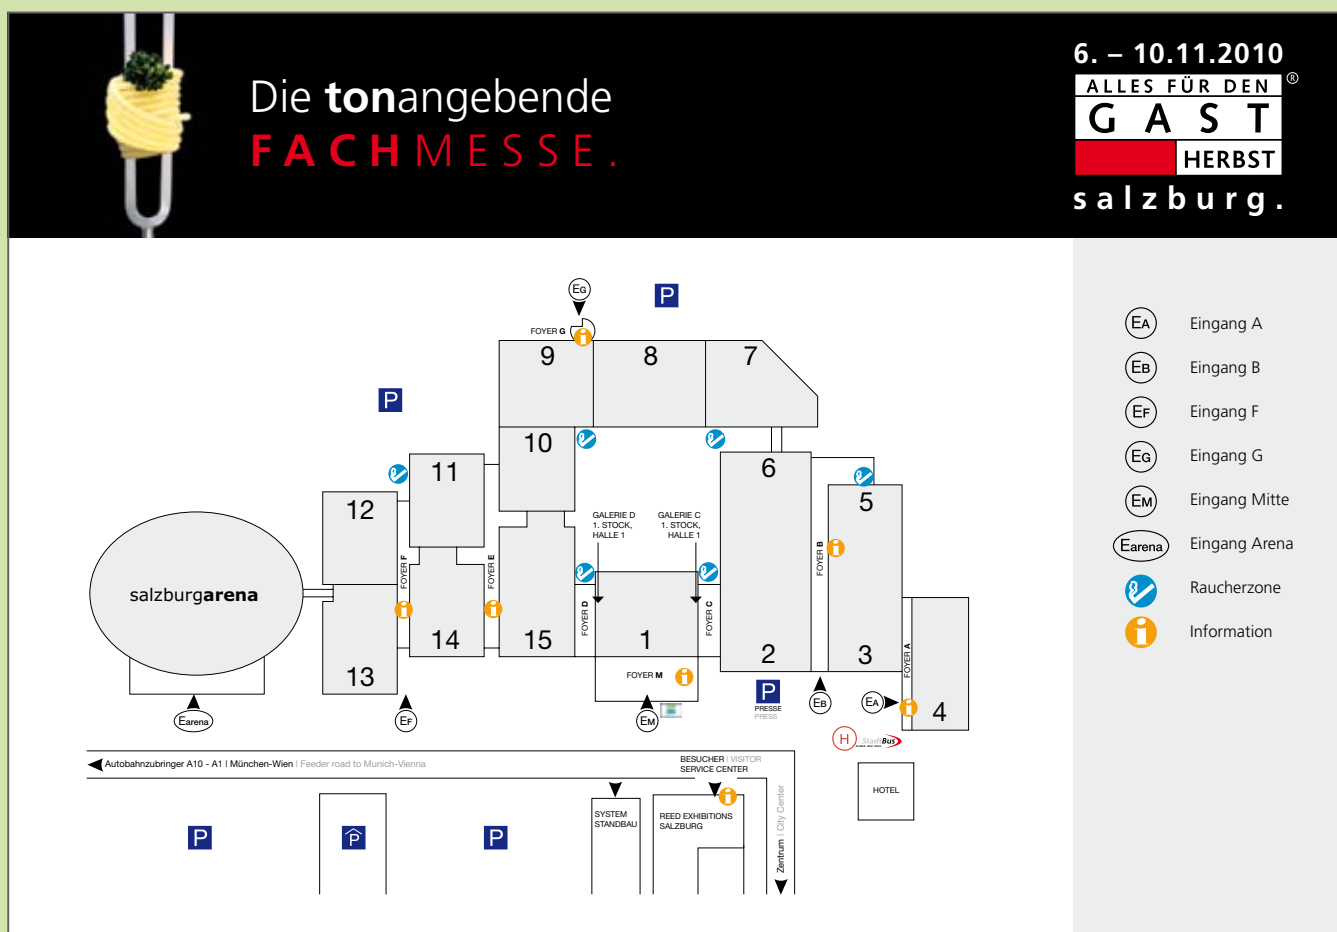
Die tonangebende FACHMESSE.

6. – 10.11.2010
ALLES FÜR DEN
GAST
HERBST
salzburg.

EG
FOYER G
P
9
8
7
P
10
11
6
5
12
GALERIE D 1. STOCK, HALLE 1
GALERIE C 1. STOCK, HALLE 1
FOYER B
salzburgarena
FOYER F
FOYER E
FOYER D
FOYER C
14
15
1
2
3
FOYER A
13
FOYER M
P
PRESSE PRESS
4
Earena
EF
EM
EB
EA
H
StadtBus
Autobahnzubringer A10 - A1 I München-Wien I Feeder road to Munich-Vienna
BESUCHER I VISITOR SERVICE CENTER
HOTEL
P
P
P
SYSTEM STANDBAU
REED EXHIBITIONS SALZBURG
Zentrum I City Center

EA Eingang A
EB Eingang B
EF Eingang F
EG Eingang G
EM Eingang Mitte
Earena Eingang Arena
Raucherzone
Information